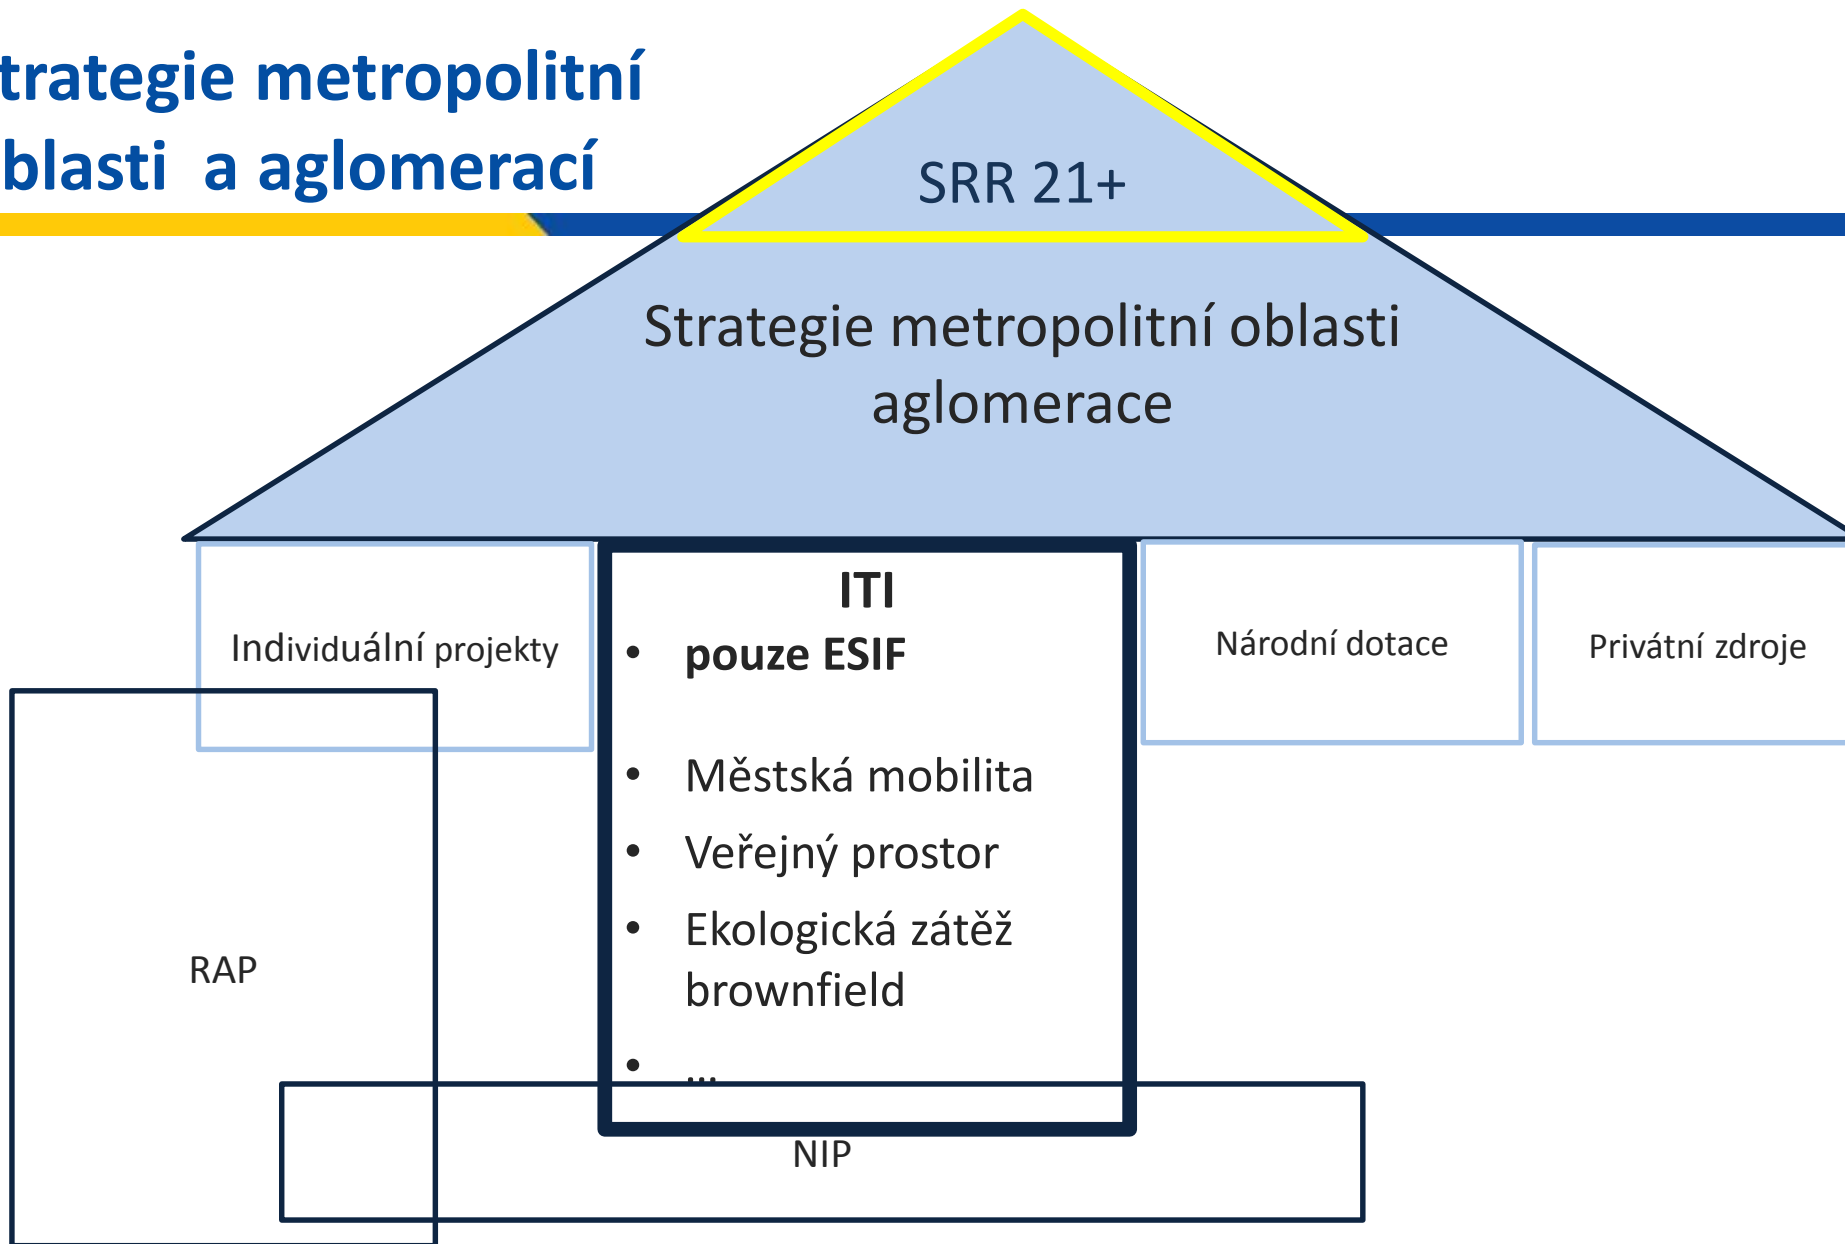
trategie metropolitní
blasti a aglomerací

SRR 21+

Strategie metropolitní oblasti aglomerace

Individuální projekty

ITI
• pouze ESIF
• Městská mobilita
• Veřejný prostor
• Ekologická zátěž brownfield
• ...

Národní dotace

Privátní zdroje

RAP

NIP